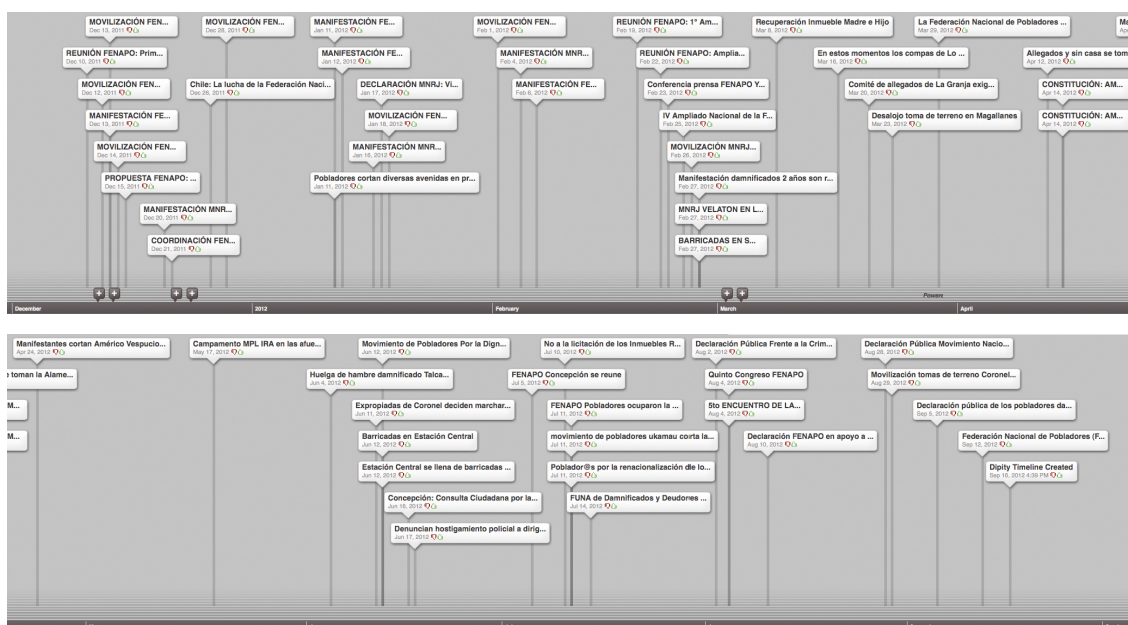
MOVILIZACIÓN FEN...
Dec 13, 2011

MOVILIZACIÓN FEN...
Dec 28, 2011

MANIFESTACIÓN FE...
Jan 11, 2012

MOVILIZACIÓN FEN...
Feb 1, 2012

REUNIÓN FENAPO: 1° Am...
Feb 19, 2012

Recuperación Inmueble Madre e Hijo
Mar 8, 2012

La Federación Nacional de Pobladores ...
Mar 29, 2012

REUNIÓN FENAPO: Prim...
Dec 10, 2011

MANIFESTACIÓN FE...
Jan 12, 2012

MANIFESTACIÓN MNR...
Feb 4, 2012

REUNIÓN FENAPO: Amplia...
Feb 22, 2012

En estos momentos los compas de Lo ...
Mar 16, 2012

Allegados y sin casa se tom...
Apr 12, 2012

MOVILIZACIÓN FEN...
Dec 12, 2011

Chile: La lucha de la Federación Naci...
Dec 26, 2011

DECLARACIÓN MNRJ: Vi...
Jan 17, 2012

MANIFESTACIÓN FE...
Feb 6, 2012

Conferencia prensa FENAPO Y...
Feb 23, 2012

Comité de allegados de La Granja exig...
Mar 20, 2012

CONSTITUCIÓN: AM...
Apr 14, 2012

MANIFESTACIÓN FE...
Dec 13, 2011

MOVILIZACIÓN FEN...
Jan 18, 2012

IV Ampliado Nacional de la F...
Feb 25, 2012

Desalojo toma de terreno en Magallanes
Mar 23, 2012

CONSTITUCIÓN: AM...
Apr 14, 2012

MOVILIZACIÓN FEN...
Dec 14, 2011

MANIFESTACIÓN MNR...
Jan 18, 2012

MOVILIZACIÓN MNRJ...
Feb 26, 2012

PROPUESTA FENAPO: ...
Dec 15, 2011

Pobladores cortan diversas avenidas en pr...
Jan 11, 2012

Manifestación damnificados 2 años son r...
Feb 27, 2012

MANIFESTACIÓN MNR...
Dec 20, 2011

MNRJ VELATON EN L...
Feb 27, 2012

COORDINACIÓN FEN...
Dec 21, 2011

BARRICADAS EN S...
Feb 27, 2012

December 2012 February March Powers April

Manifestantes cortan Américo Vespucio...
Apr 24, 2012

Campamento MPL IRA en las afue...
May 17, 2012

Movimiento de Pobladores Por la Dign...
Jun 12, 2012

No a la licitación de los Inmuebles R...
Jul 10, 2012

Declaración Pública Frente a la Crim...
Aug 2, 2012

Declaración Pública Movimiento Nacio...
Aug 28, 2012

e toman la Alame...

Huelga de hambre damnificado Talca...
Jun 4, 2012

FENAPO Concepción se reune
Jul 5, 2012

Quinto Congreso FENAPO
Aug 4, 2012

Movilización tomas de terreno Coronel...
Aug 29, 2012

M...

Expropiadas de Coronel deciden marchar...
Jun 11, 2012

FENAPO Pobladores ocuparon la ...
Jul 11, 2012

5to ENCUENTRO DE LA...
Aug 4, 2012

Declaración pública de los pobladores da...
Sep 5, 2012

M...

Barricadas en Estación Central
Jun 12, 2012

movimiento de pobladores ukamau corta la...
Jul 11, 2012

Declaración FENAPO en apoyo a ...
Aug 10, 2012

Federación Nacional de Pobladores (F...
Sep 12, 2012

Estación Central se llena de barricadas ...
Jun 12, 2012

Poblador@s por la renacionalización dle lo...
Jul 11, 2012

Dipity Timeline Created
Sep 16, 2012 4:39 PM

Concepción: Consulta Ciudadana por la...
Jun 16, 2012

FUNA de Damnificados y Deudores ...
Jul 14, 2012

Denuncian hostigamiento policial a dirig...
Jun 17, 2012